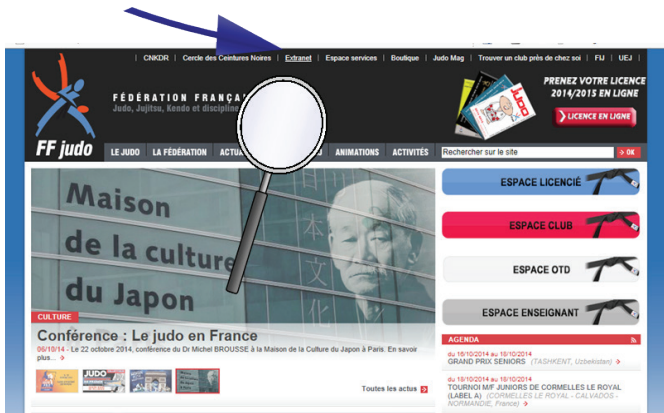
CNKDR | Cercle des Ceintures Noires | Extranet | Espace services | Boutique | Judo Mag | Trouver un club près de chez soi | FIJ | UEJ

FÉDÉRATION FRANÇA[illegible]
Judo, Jujitsu, Kendo et disciplin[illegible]

FF judo

PRENEZ VOTRE LICENCE 2014/2015 EN LIGNE

LICENCE EN LIGNE

LE JUDO | LA FÉDÉRATION | ACTU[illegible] | ANIMATIONS | ACTIVITÉS

Rechercher sur le site

OK

Maison de la culture du Japon

CULTURE

Conférence : Le judo en France

09/10/14 - Le 22 octobre 2014, conférence du Dr Michel BROUSSE à la Maison de la Culture du Japon à Paris. En savoir plus...

Toutes les actus

ESPACE LICENCIÉ

ESPACE CLUB

ESPACE OTD

ESPACE ENSEIGNANT

AGENDA

du 18/10/2014 au 18/10/2014
GRAND PRIX SENIORS (TASHKENT, Uzbekistan)

du 18/10/2014 au 18/10/2014
TOURNOI M/F JUNIORS DE CORMELLES LE ROYAL (LABEL A) (CORMELLES LE ROYAL - CALVADOS - NORMANDIE, France)